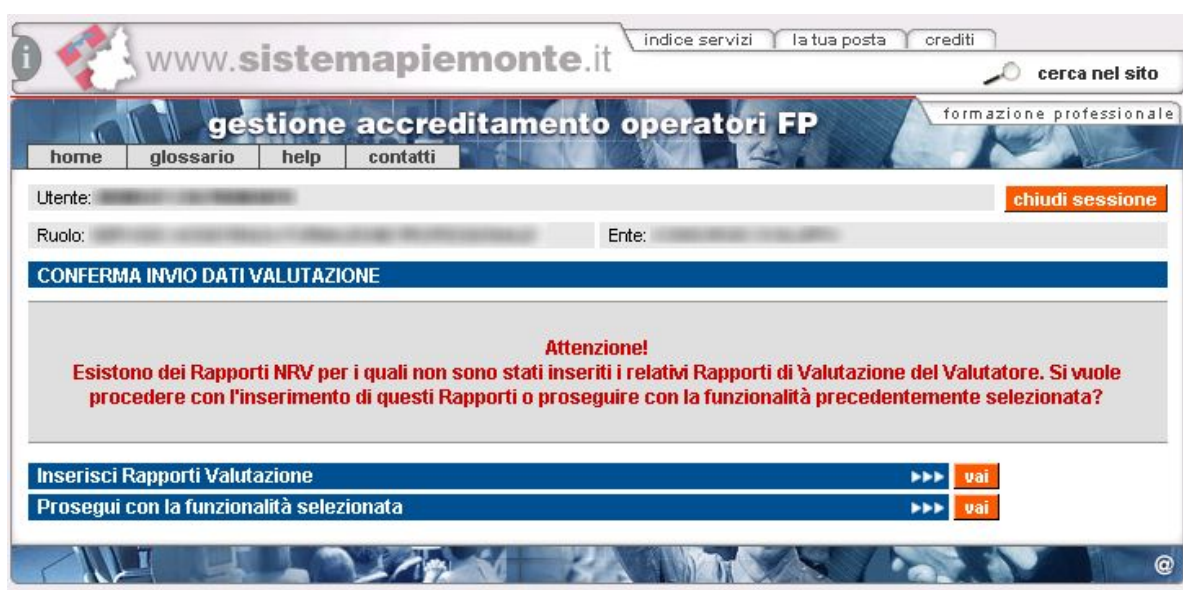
www.sistemapiemonte.it

indice servizi | la tua posta | crediti

cerca nel sito

formazione professionale

gestione accreditamento operatori FP

home | glossario | help | contatti

Utente: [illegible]

chiudi sessione

Ruolo: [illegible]

Ente: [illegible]

CONFERMA INVIO DATI VALUTAZIONE

Attenzione!
Esistono dei Rapporti NRV per i quali non sono stati inseriti i relativi Rapporti di Valutazione del Valutatore. Si vuole procedere con l'inserimento di questi Rapporti o proseguire con la funzionalità precedentemente selezionata?

Inserisci Rapporti Valutazione ▸▸▸ vai

Prosegui con la funzionalità selezionata ▸▸▸ vai

@